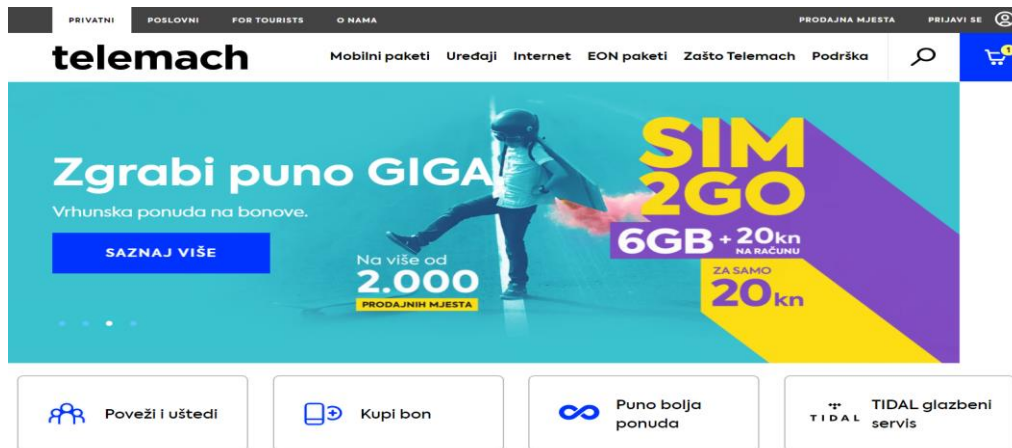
PRIVATNI POSLOVNI FOR TOURISTS O NAMA PRODAJNA MJESTA PRIJAVI SE

telemach

Mobilni paketi Uređaji Internet EON paketi Zašto Telemach Podrška

1

Zgrabi puno GIGA

Vrhunska ponuda na bonove.

SAZNAJ VIŠE

Na više od 2.000 PRODAJNIH MJESTA

SIM 2GO

6GB + 20kn NA RAČUNU

ZA SAMO 20kn

Poveži i uštedi

Kupi bon

Puno bolja ponuda

TIDAL

TIDAL glazbeni servis